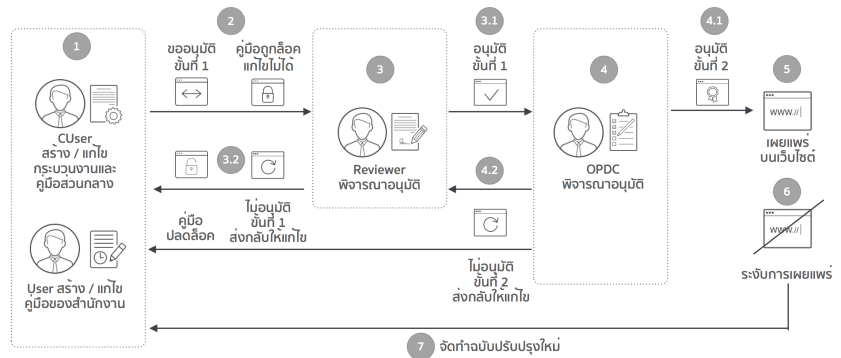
1

CUser
สร้าง / แก้ไข
กระบวนงานและ
คู่มือส่วนกลาง

User สร้าง / แก้ไข
คู่มือของสำนักงาน

2

ขออนุมัติ
ขั้นที่ 1

คู่มือถูกล็อค
แก้ไขไม่ได้

3.2

คู่มือ
ปลดล็อค

ไม่อนุมัติ
ขั้นที่ 1
ส่งกลับให้แก้ไข

3

Reviewer
พิจารณาอนุมัติ

3.1

อนุมัติ
ขั้นที่ 1

4.2

ไม่อนุมัติ
ขั้นที่ 2
ส่งกลับให้แก้ไข

4

OPDC
พิจารณาอนุมัติ

4.1

อนุมัติ
ขั้นที่ 2

5

www.//

เผยแพร่
บนเว็บไซต์

6

www.//

ระงับการเผยแพร่

7 จัดทำฉบับปรับปรุงใหม่